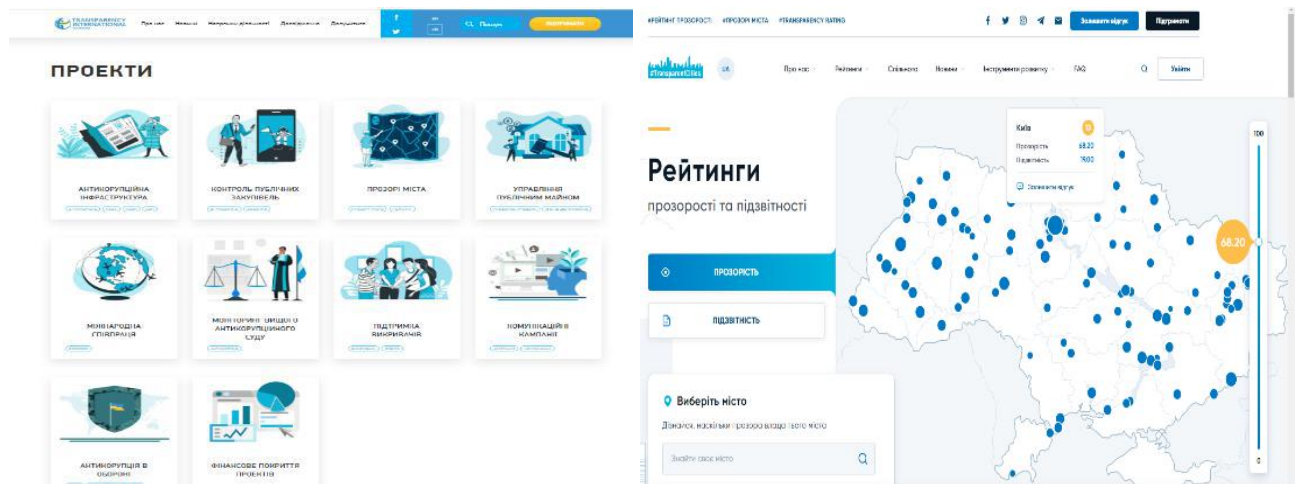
TRANSPARENCY INTERNATIONAL

Про нас Новини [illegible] Дослідження Долучитися

EN

Пошук

ПРОЕКТИ

АНТИКОРУПЦІЙНА ІНФРАСТРУКТУРА

КОНТРОЛЬ ПУБЛІЧНИХ ЗАКУПІВЕЛЬ

ПРОЗОРІ МІСТА

УПРАВЛІННЯ ПУБЛІЧНИМ МАЙНОМ

МІЖНАРОДНА СПІВПРАЦЯ

МОНІТОРИНГ ВИЩОГО АНТИКОРУПЦІЙНОГО СУДУ

ПІДТРИМКА ВИКРИВАЧІВ

КОМУНІКАЦІЙНІ КАМПАНІЇ

АНТИКОРУПЦІЯ В ОБОРОНІ

ФІНАНСОВЕ ПОКРИТТЯ ПРОЕКТІВ

#РЕЙТИНГ ПРОЗОРОСТІ #ПРОЗОРІ МІСТА #TRANSPARENCY RATING

Залишити відгук Підтримати

#TransparentCities UA

Про нас Рейтинги Співпраця Новини Інструменти розвитку FAQ

Увійти

Рейтинги

прозорості та підзвітності

ПРОЗОРІСТЬ

ПІДЗВІТНІСТЬ

Виберіть місто

Дізнайся, наскільки прозора влада твого міста

Знайти своє місто

Київ

Прозорість 68.20

Підзвітність 79.00

Залишити відгук

100

68.20

0